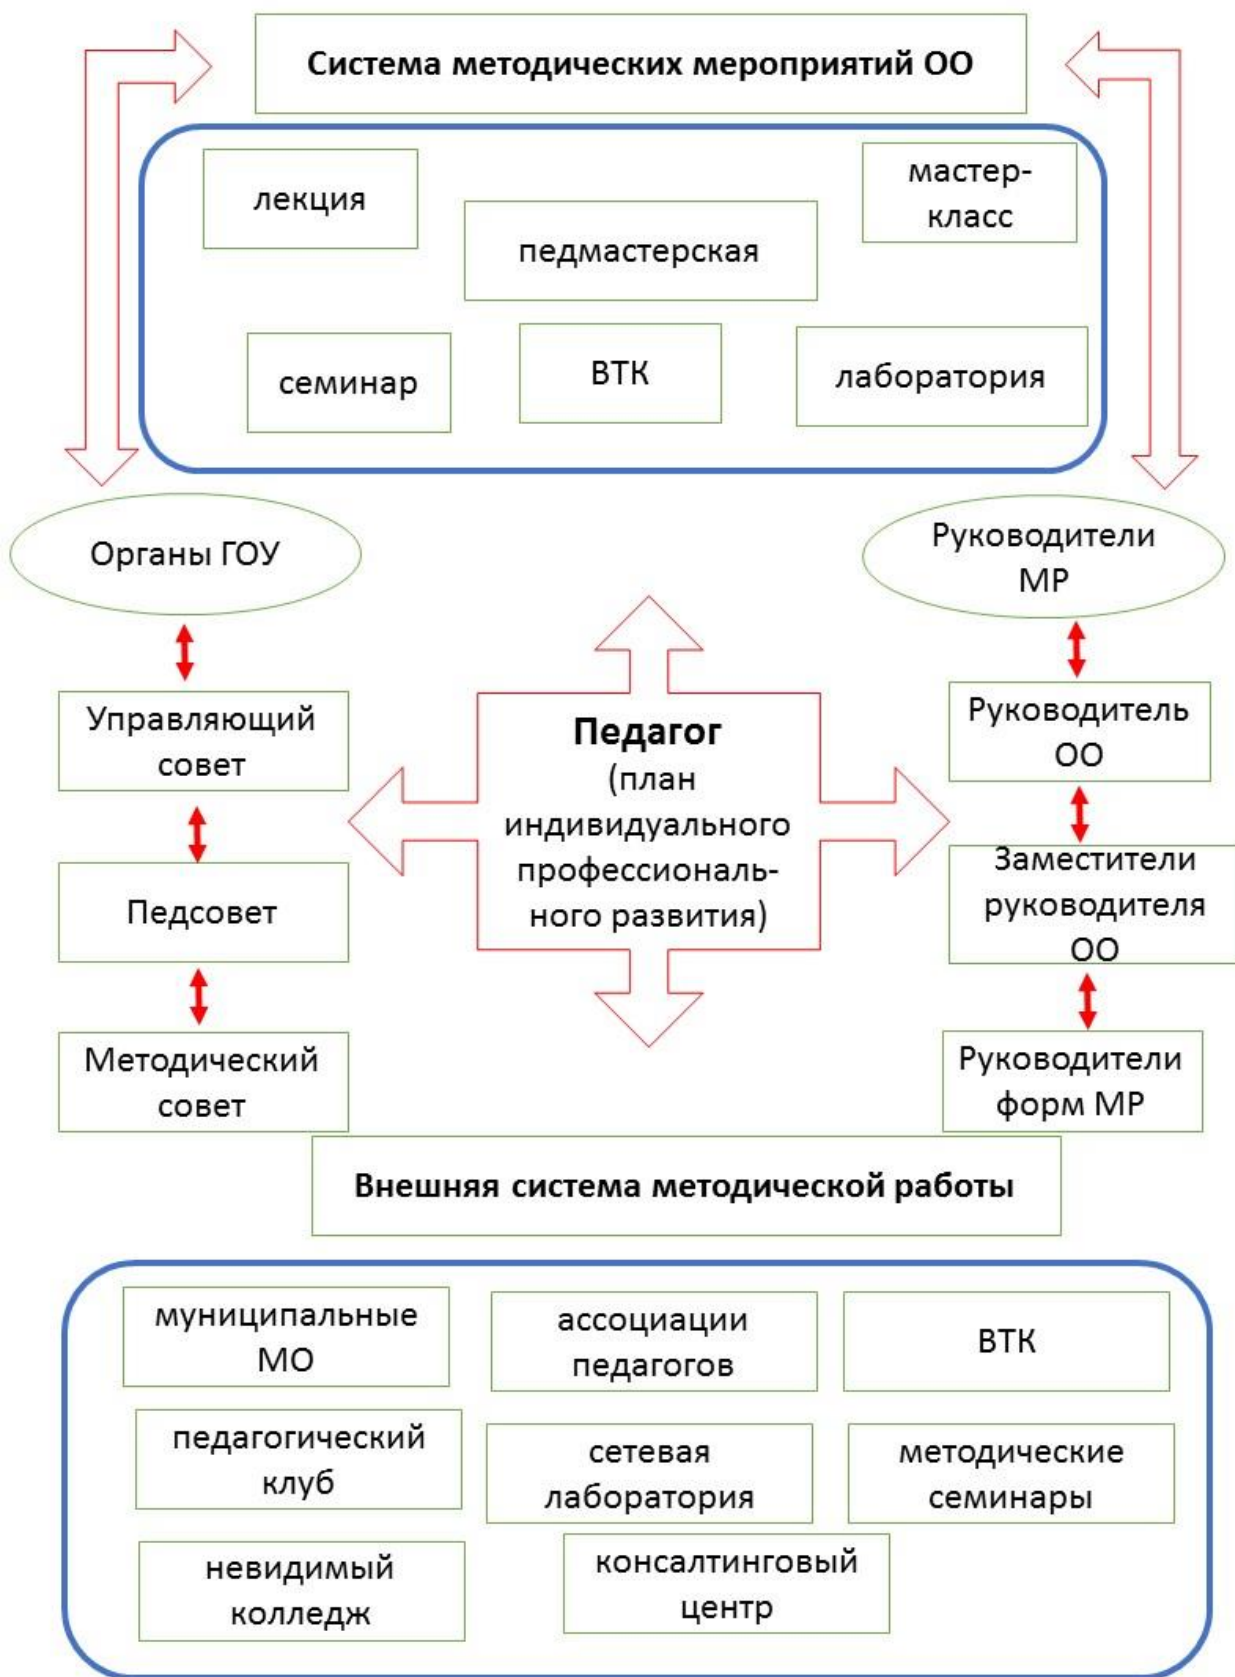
Система методических мероприятий ОО

лекция

педмастерская

мастер-класс

семинар

ВТК

лаборатория

Органы ГОУ

Руководители МР

Управляющий совет

Педагог
(план индивидуального профессионального развития)

Руководитель ОО

Педсовет

Заместители руководителя ОО

Методический совет

Руководители форм МР

Внешняя система методической работы

муниципальные МО

ассоциации педагогов

ВТК

педагогический клуб

сетевая лаборатория

методические семинары

невидимый колледж

консалтинговый центр